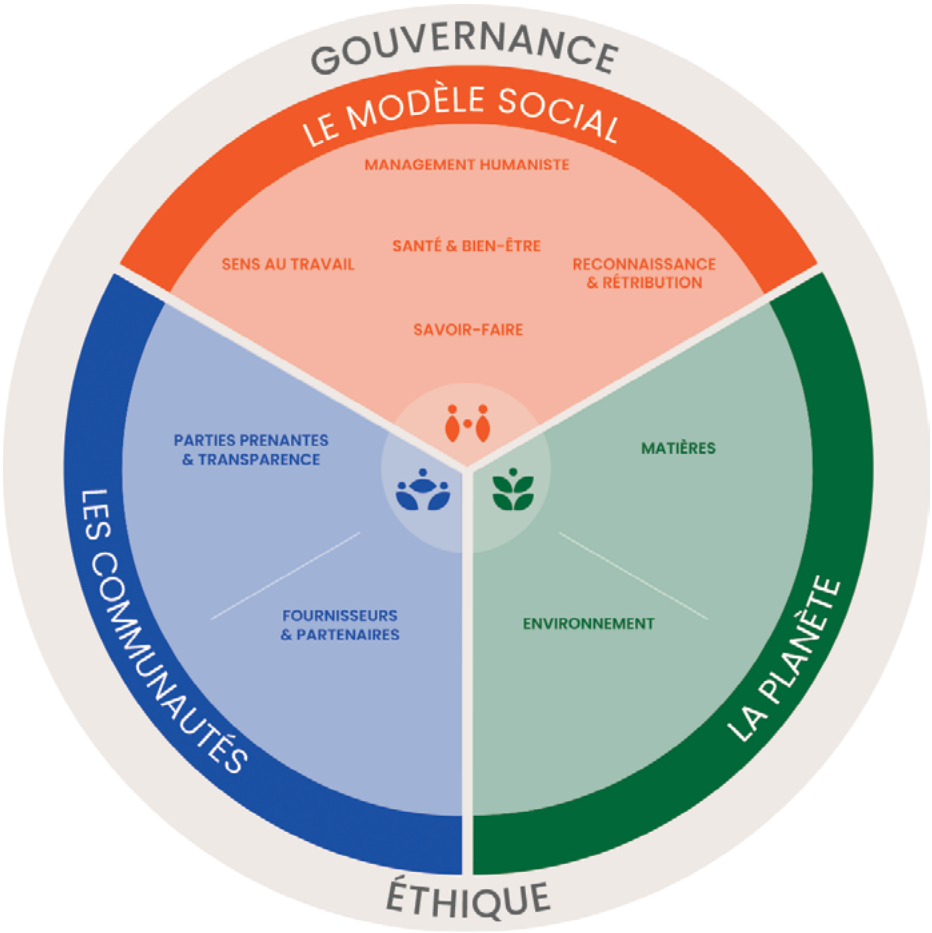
GOUVERNANCE

LE MODÈLE SOCIAL

MANAGEMENT HUMANISTE

SENS AU TRAVAIL

SANTÉ & BIEN-ÊTRE

RECONNAISSANCE & RÉTRIBUTION

SAVOIR-FAIRE

PARTIES PRENANTES & TRANSPARENCE

FOURNISSEURS & PARTENAIRES

LES COMMUNAUTÉS

MATIÈRES

ENVIRONNEMENT

LA PLANÈTE

ÉTHIQUE